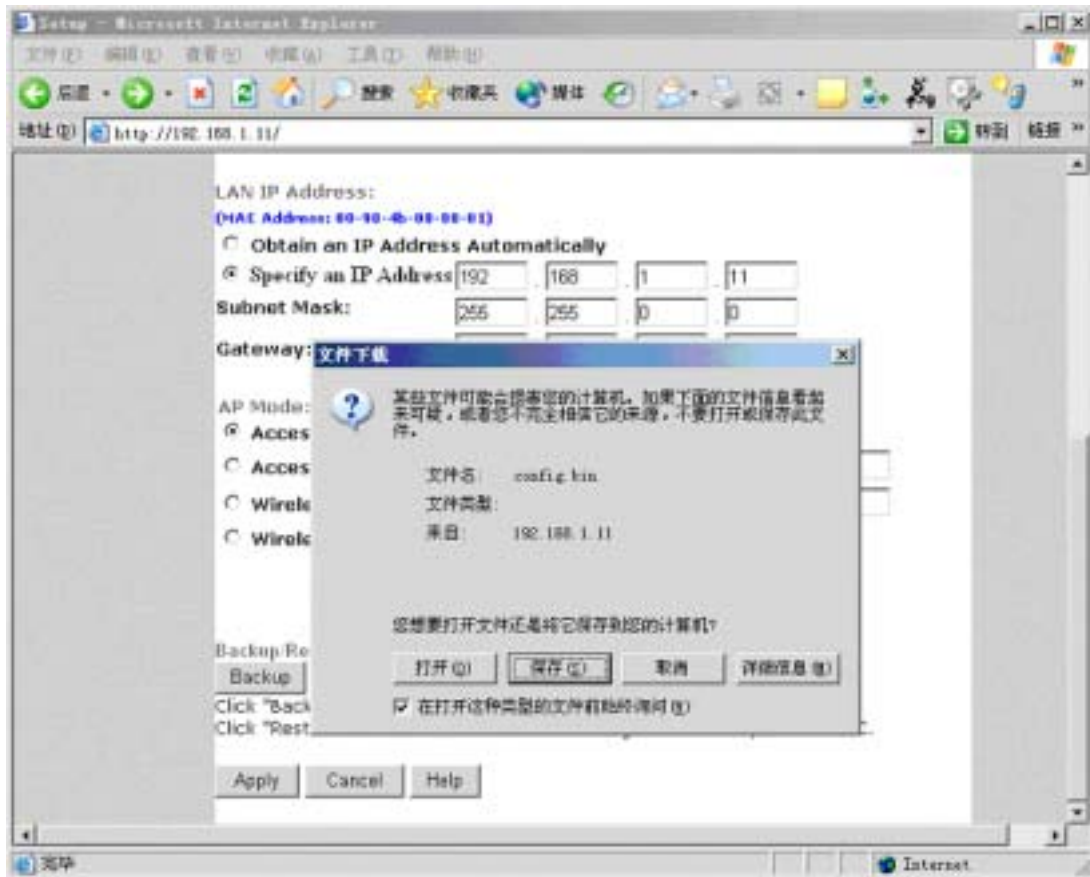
Setup - Microsoft Internet Explorer

文件(F) 编辑(E) 查看(V) 收藏(A) 工具(T) 帮助(H)

后退 搜索 收藏夹 媒体

地址(D) http://192.168.1.11/

转到 链接

LAN IP Address:

(MAC Address: 00-90-4b-00-00-01)

Obtain an IP Address Automatically

Specify an IP Address 192 . 168 . 1 . 11

Subnet Mask: 255 . 255 . 0 . 0

Gateway:

AP Mode:

Acces

Acces

Wirele

Wirele

Backup Re

Backup

Click "Back

Click "Rest

Apply Cancel Help

文件下载

某些文件可能会损害您的计算机。如果下面的文件信息看起来可疑，或者您不完全相信它的来源，不要打开或保存此文件。

文件名: config.bin

文件类型:

来自: 192.168.1.11

您想要打开文件还是将它保存到您的计算机?

打开(O) 保存(S) 取消 详细信息(M)

在打开这种类型的文件前始终询问(W)

完毕

Internet